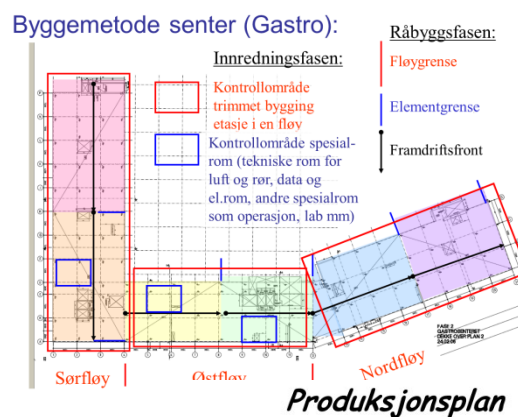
Byggemetode senter (Gastro):

Råbyggsfasen:

Fløygrense

Elementgrense

Framdriftsfront

Innredningsfasen:

Kontrollområde trimmet bygging etasje i en fløy

Kontrollområde spesialrom (tekniske rom for luft og rør, data og el.rom, andre spesialrom som operasjon, lab mm)

Sørfløy

Østfløy

Nordfløy

Produksjonsplan